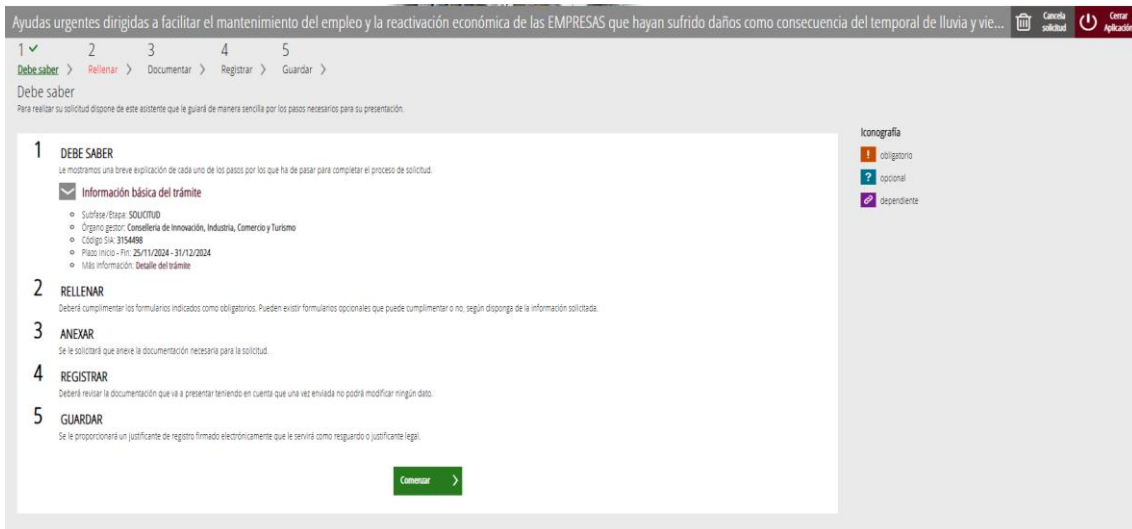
Ayudas urgentes dirigidas a facilitar el mantenimiento del empleo y la reactivación económica de las EMPRESAS que hayan sufrido daños como consecuencia del temporal de lluvia y vie...

Cancela solicitud

Cerrar Aplicación

1 ✓ Debe saber 〉 2 Rellenar 〉 3 Documentar 〉 4 Registrar 〉 5 Guardar 〉

Debe saber

Para realizar su solicitud dispone de este asistente que le guiará de manera sencilla por los pasos necesarios para su presentación.

1 DEBE SABER

Le mostramos una breve explicación de cada uno de los pasos por los que ha de pasar para completar el proceso de solicitud.

Información básica del trámite

- Subfase/Etapa: SOLICITUD
- Órgano gestor: Conselleria de Innovación, Industria, Comercio y Turismo
- Código SIA: 3154498
- Plazo inicio - Fin: 25/11/2024 - 31/12/2024
- Más información: Detalle del trámite

2 RELLENAR

Deberá cumplimentar los formularios indicados como obligatorios. Pueden existir formularios opcionales que puede cumplimentar o no, según disponga de la información solicitada.

3 ANEXAR

Se le solicitará que anexe la documentación necesaria para la solicitud.

4 REGISTRAR

Deberá revisar la documentación que va a presentar teniendo en cuenta que una vez enviada no podrá modificar ningún dato.

5 GUARDAR

Se le proporcionará un justificante de registro firmado electrónicamente que le servirá como resguardo o justificante legal.

Comenzar 〉

Iconografía

! obligatorio

? opcional

dependiente